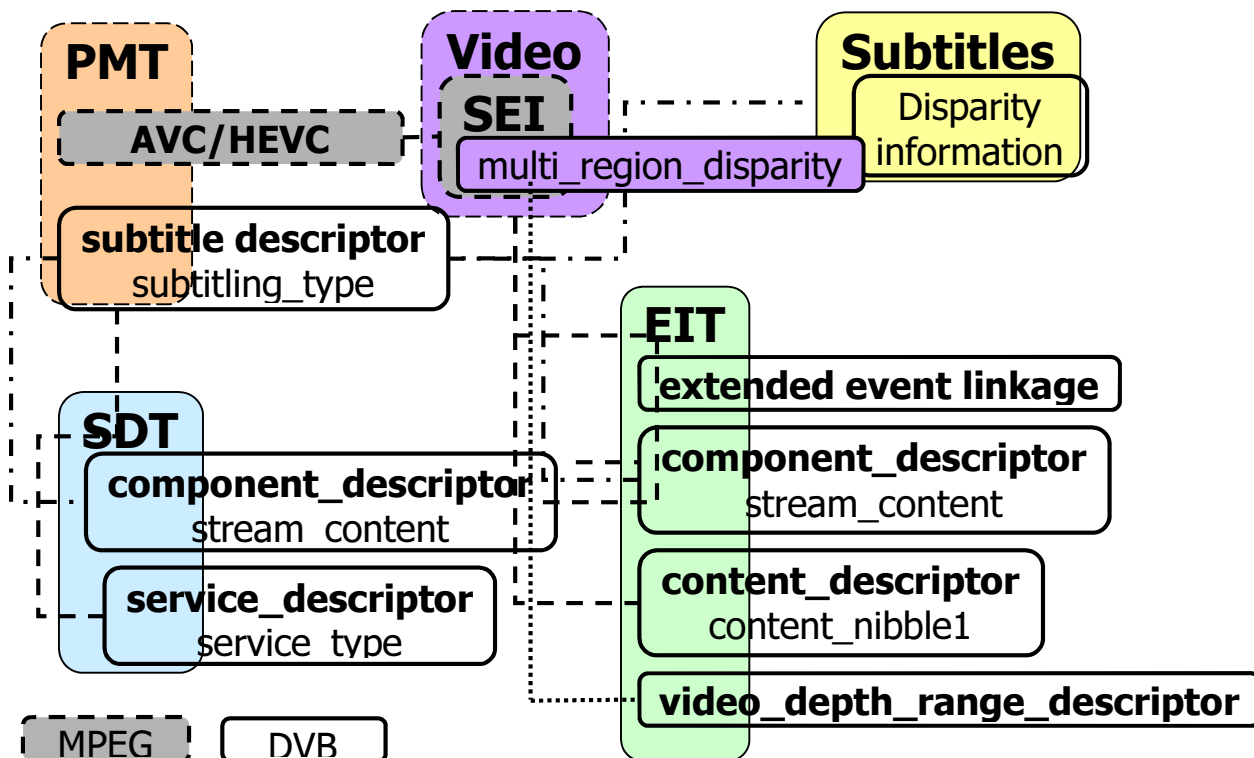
PMT
AVC/HEVC
subtitle descriptor
subtitling_type

Video
SEI
multi_region_disparity

Subtitles
Disparity information

EIT
extended event linkage
component_descriptor
stream_content
content_descriptor
content_nibble1
video_depth_range_descriptor

SDT
component_descriptor
stream_content
service_descriptor
service_type

MPEG
DVB